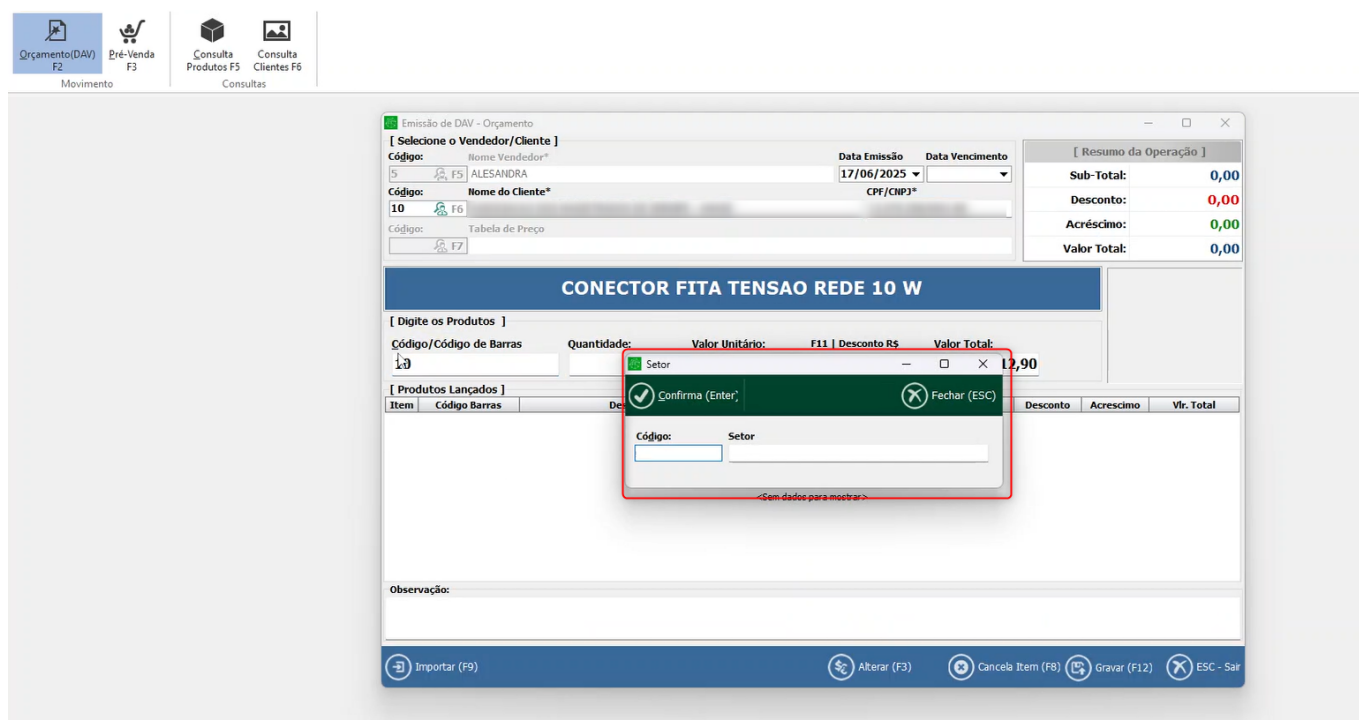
Orçamento(DAV) F2
Pré-Venda F3
Movimento
Consulta Produtos F5
Consulta Clientes F6
Consultas

Emissão de DAV - Orçamento
[ Selecione o Vendedor/Cliente ]
Código:
Nome Vendedor*
5
F5
ALESANDRA
Data Emissão
17/06/2025
Data Vencimento
Código:
Nome do Cliente*
CPF/CNPJ*
10
F6
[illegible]
Código:
Tabela de Preço
F7

[ Resumo da Operação ]
| Sub-Total: | 0,00 |
|---|---|
| Desconto: | 0,00 |
| Acréscimo: | 0,00 |
| Valor Total: | 0,00 |

CONECTOR FITA TENSAO REDE 10 W

[ Digite os Produtos ]
Código/Código de Barras
Quantidade:
Valor Unitário:
F11 | Desconto R$
Valor Total:
10
12,90

[ Produtos Lançados ]
| Item | Código Barras | Des | Desconto | Acrescimo | Vlr. Total |
|---|---|---|---|---|---|

<Sem dados para mostrar>

Setor
Confirma (Enter)
Fechar (ESC)
Código:
Setor

Observação:

Importar (F9)
Alterar (F3)
Cancela Item (F8)
Gravar (F12)
ESC - Sair